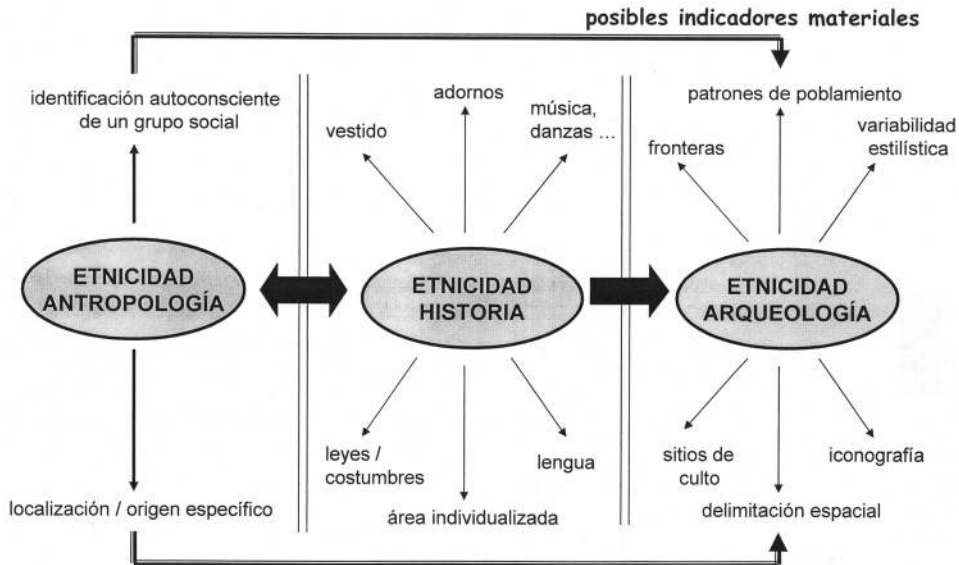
posibles indicadores materiales

identificación autoconsciente de un grupo social

ETNICIDAD ANTROPOLOGÍA

localización / origen específico

adornos

vestido

música, danzas ...

ETNICIDAD HISTORIA

leyes / costumbres

lengua

área individualizada

patrones de poblamiento

fronteras

variabilidad estilística

ETNICIDAD ARQUEOLOGÍA

sitios de culto

iconografía

delimitación espacial